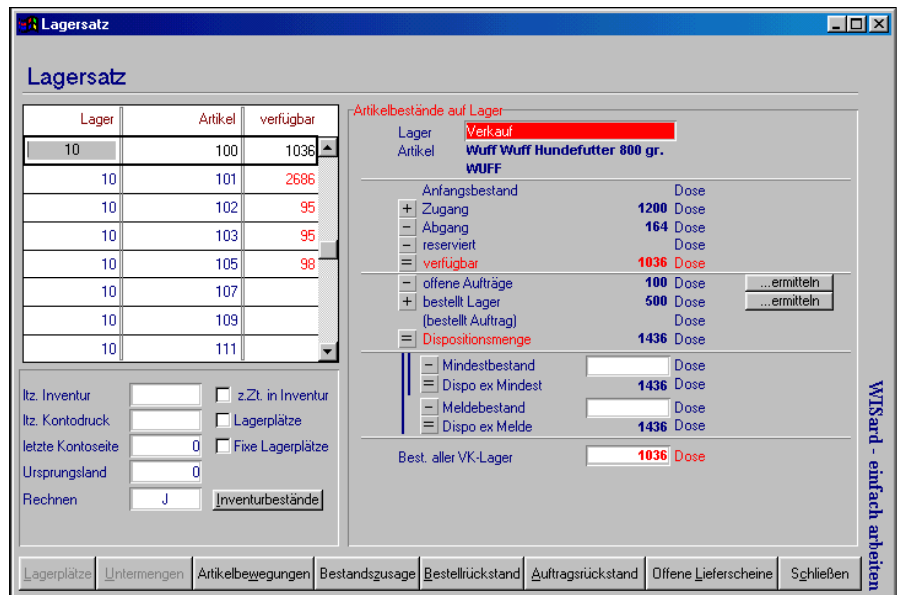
Lagersatz

Lagersatz

| Lager | Artikel | verfügbar |
|---|---|---|
| 10 | 100 | 1036 |
| 10 | 101 | 2686 |
| 10 | 102 | 95 |
| 10 | 103 | 95 |
| 10 | 105 | 98 |
| 10 | 107 | |
| 10 | 109 | |
| 10 | 111 | |

ltz. Inventur
z.Zt. in Inventur
ltz. Kontodruck
Lagerplätze
letzte Kontoseite 0
Fixe Lagerplätze
Ursprungsland 0
Rechnen J
Inventurbestände

Artikelbestände auf Lager
Lager Verkauf
Artikel Wuff Wuff Hundefutter 800 gr.
WUFF

Anfangsbestand Dose
+ Zugang 1200 Dose
− Abgang 164 Dose
− reserviert Dose
= verfügbar 1036 Dose
− offene Aufträge 100 Dose ...ermitteln
+ bestellt Lager 500 Dose ...ermitteln
(bestellt Auftrag) Dose
= Dispositionsmenge 1436 Dose
− Mindestbestand Dose
= Dispo ex Mindest 1436 Dose
− Meldebestand Dose
= Dispo ex Melde 1436 Dose
Best. aller VK-Lager 1036 Dose

WISard - einfach arbeiten

Lagerplätze Untermengen Artikelbewegungen Bestandszusage Bestellrückstand Auftragsrückstand Offene Lieferscheine Schließen